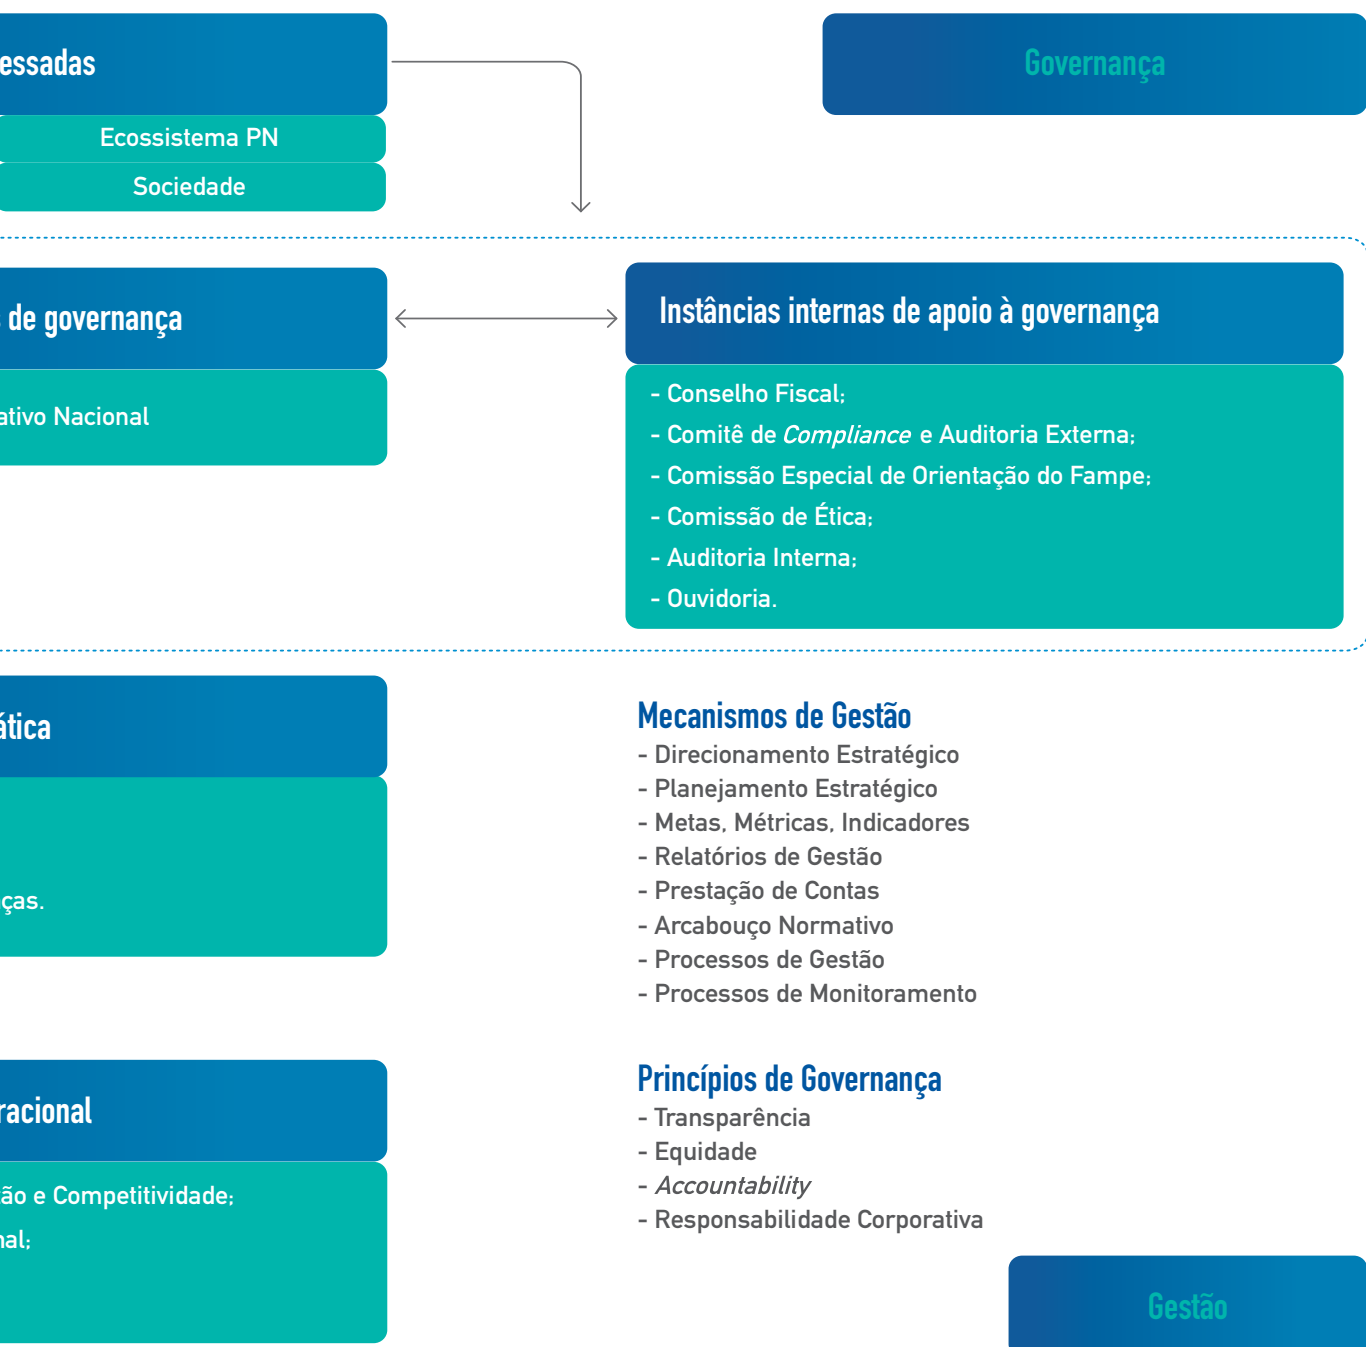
essadas

Ecossistema PN

Sociedade

Governança

de governança

ativo Nacional

Instâncias internas de apoio à governança

- Conselho Fiscal;
- Comitê de *Compliance* e Auditoria Externa;
- Comissão Especial de Orientação do Fampe;
- Comissão de Ética;
- Auditoria Interna;
- Ouvidoria.

ática

ças.

Mecanismos de Gestão
- Direcionamento Estratégico
- Planejamento Estratégico
- Metas, Métricas, Indicadores
- Relatórios de Gestão
- Prestação de Contas
- Arcabouço Normativo
- Processos de Gestão
- Processos de Monitoramento

racional

ão e Competitividade;

nal;

Princípios de Governança
- Transparência
- Equidade
- *Accountability*
- Responsabilidade Corporativa

Gestão